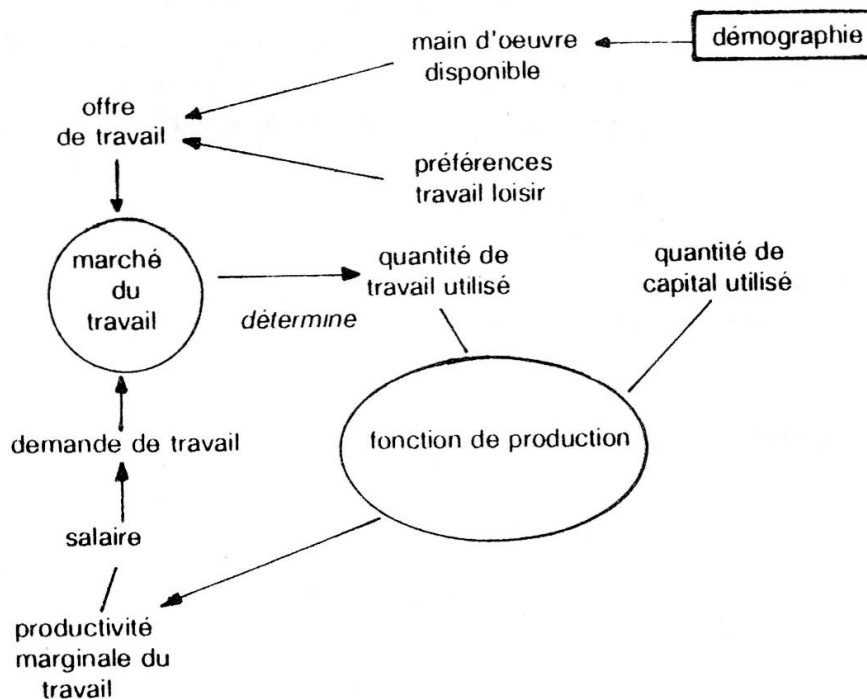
main d'oeuvre disponible

démographie

offre de travail

préférences travail loisir

marché du travail

détermine

quantité de travail utilisé

quantité de capital utilisé

demande de travail

fonction de production

salaire

productivité marginale du travail